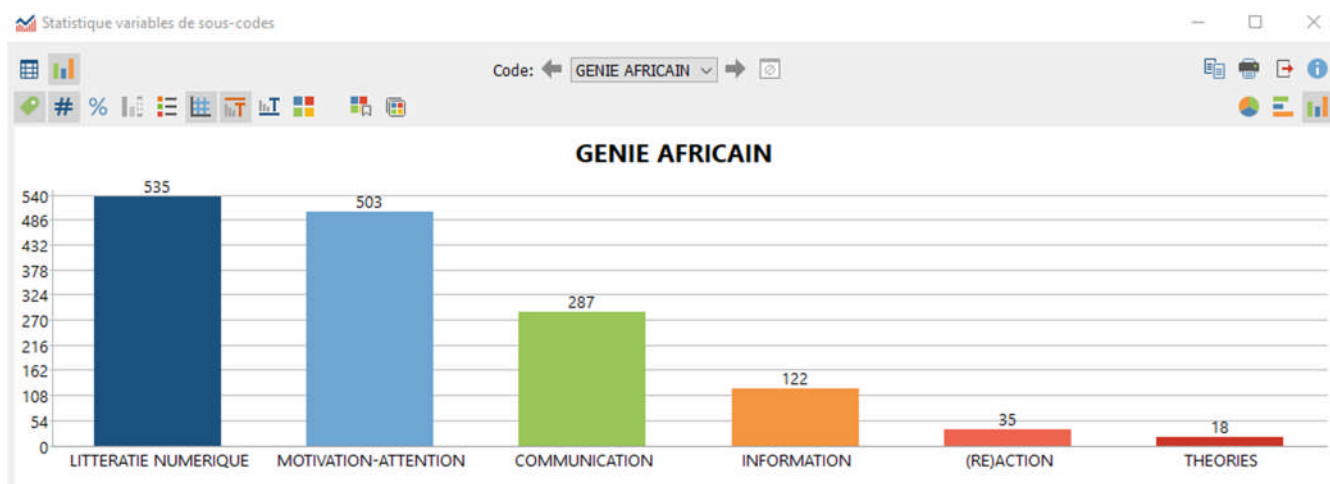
Statistique variables de sous-codes

Code: GENIE AFRICAIN

#
%

GENIE AFRICAIN

540
486
432
378
324
270
216
162
108
54
0

535
503
287
122
35
18

LITTERATIE NUMERIQUE
MOTIVATION-ATTENTION
COMMUNICATION
INFORMATION
(RE)ACTION
THEORIES